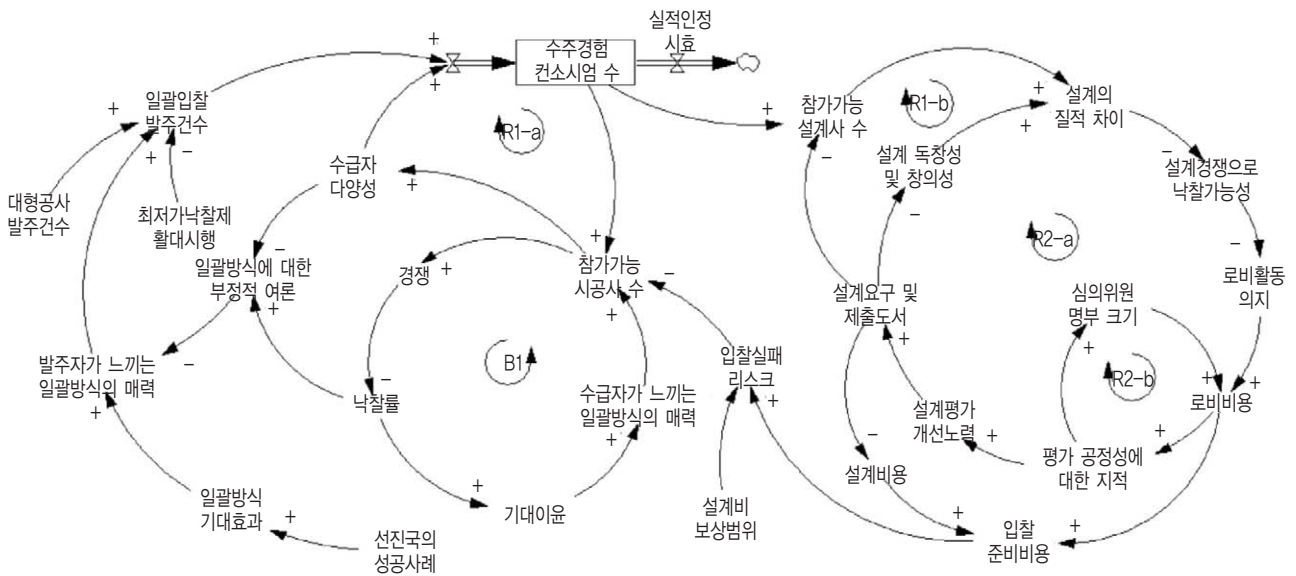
실적인정 시효

수주경험 컨소시엄 수

+

+

일괄입찰 발주건수

+

+

−

R1-a

대형공사 발주건수

최저가낙찰제 활대시행

수급자 다양성

+

−

일괄방식에 대한 부정적 여론

+

경쟁 +

+

참가가능 시공사 수

−

+

발주자가 느끼는 일괄방식의 매력

−

+

B1

−

낙찰률

수급자가 느끼는 일괄방식의 매력

+

입찰실패 리스크

+

일괄방식 기대효과

+

선진국의 성공사례

+

기대이윤

설계비 보상범위

+

참가가능 설계사 수

−

R1-b

+

+

설계의 질적 차이

설계 독창성 및 창의성

−

−

설계경쟁으로 낙찰가능성

R2-a

−

로비활동 의지

설계요구 및 제출도서

+

심의위원 명부 크기

+

R2-b

+ +

로비비용

−

설계비용

설계평가 개선노력

+

+

평가 공정성에 대한 지적

+

입찰 준비비용

+